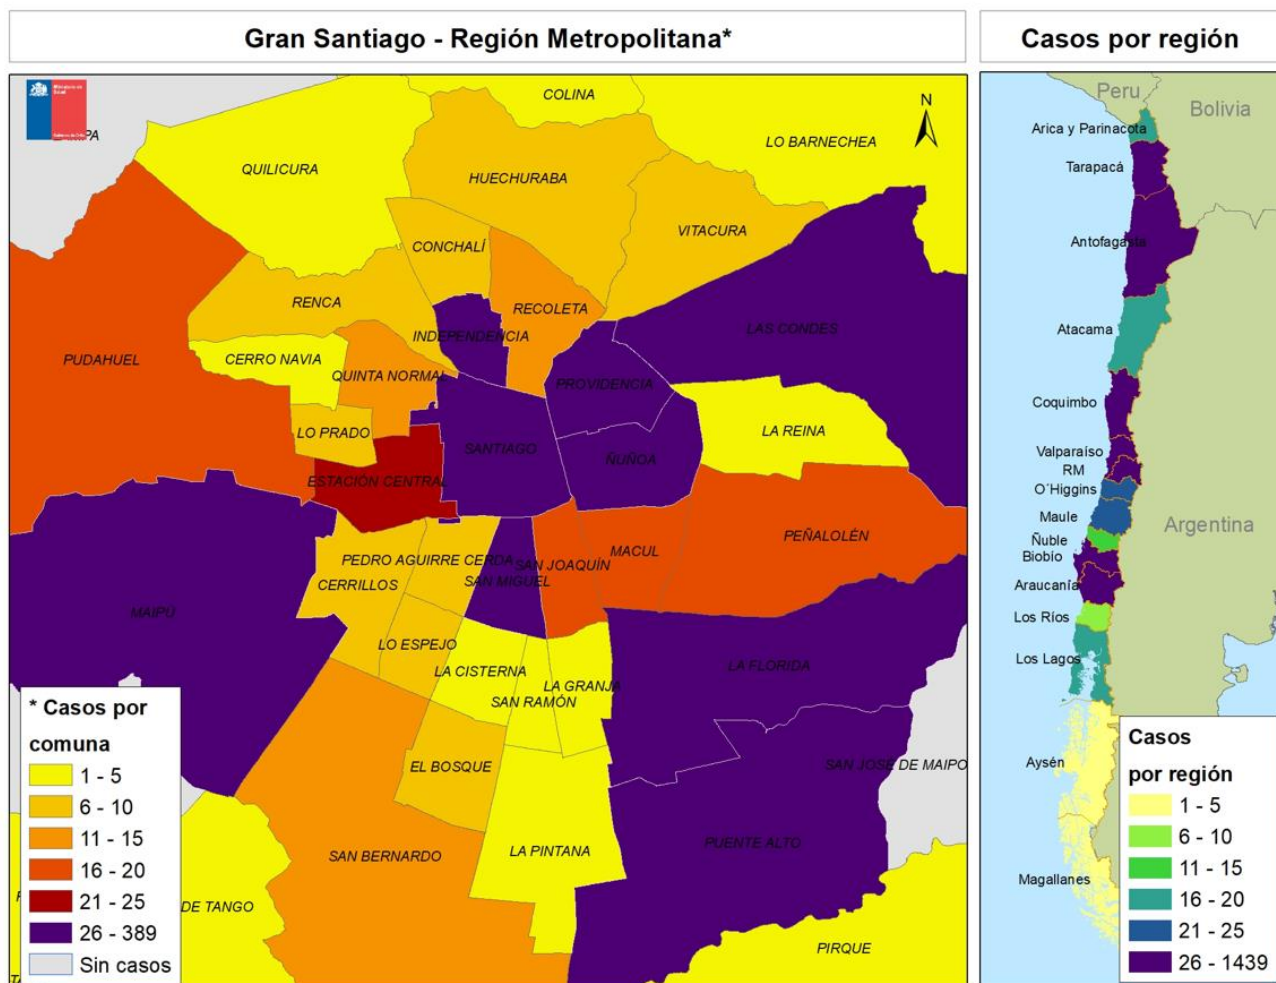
Gran Santiago - Región Metropolitana*

Casos por región

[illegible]PA

COLINA

N

LO BARNECHEA

QUILICURA

HUECHURABA

VITACURA

CONCHALÍ

RENCA

RECOLETA

INDEPENDENCIA

LAS CONDES

PUDAHUEL

CERRO NAVIA

QUINTA NORMAL

PROVIDENCIA

LO PRADO

SANTIAGO

LA REINA

ÑUÑOA

ESTACIÓN CENTRAL

PEÑALOLÉN

MACUL

PEDRO AGUIRRE CERDA

SAN JOAQUÍN

CERRILLOS

SAN MIGUEL

MAIPÚ

LO ESPEJO

LA FLORIDA

LA CISTERNA

LA GRANJA

SAN RAMÓN

EL BOSQUE

SAN JOSÉ DE MAIPO

PUENTE ALTO

SAN BERNARDO

LA PINTANA

DE TANGO

PIRQUE

* Casos por comuna
1 - 5
6 - 10
11 - 15
16 - 20
21 - 25
26 - 389
Sin casos

Peru

Bolivia

Arica y Parinacota

Tarapacá

Antofagasta

Atacama

Coquimbo

Valparaíso

RM

O´Higgins

Maule

Ñuble

Biobío

Argentina

Araucanía

Los Ríos

Los Lagos

Aysén

Magallanes

Casos por región
1 - 5
6 - 10
11 - 15
16 - 20
21 - 25
26 - 1439